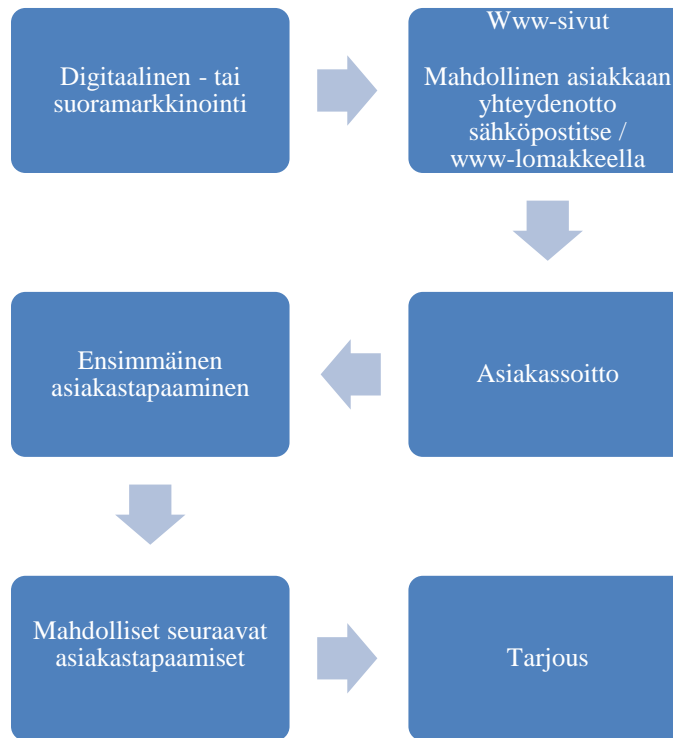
Digitaalinen - tai suoramarkkinointi

Www-sivut

Mahdollinen asiakkaan yhteydenotto sähköpostitse / www-lomakkeella

Asiakassoitto

Ensimmäinen asiakastapaaminen

Mahdolliset seuraavat asiakastapaamiset

Tarjous